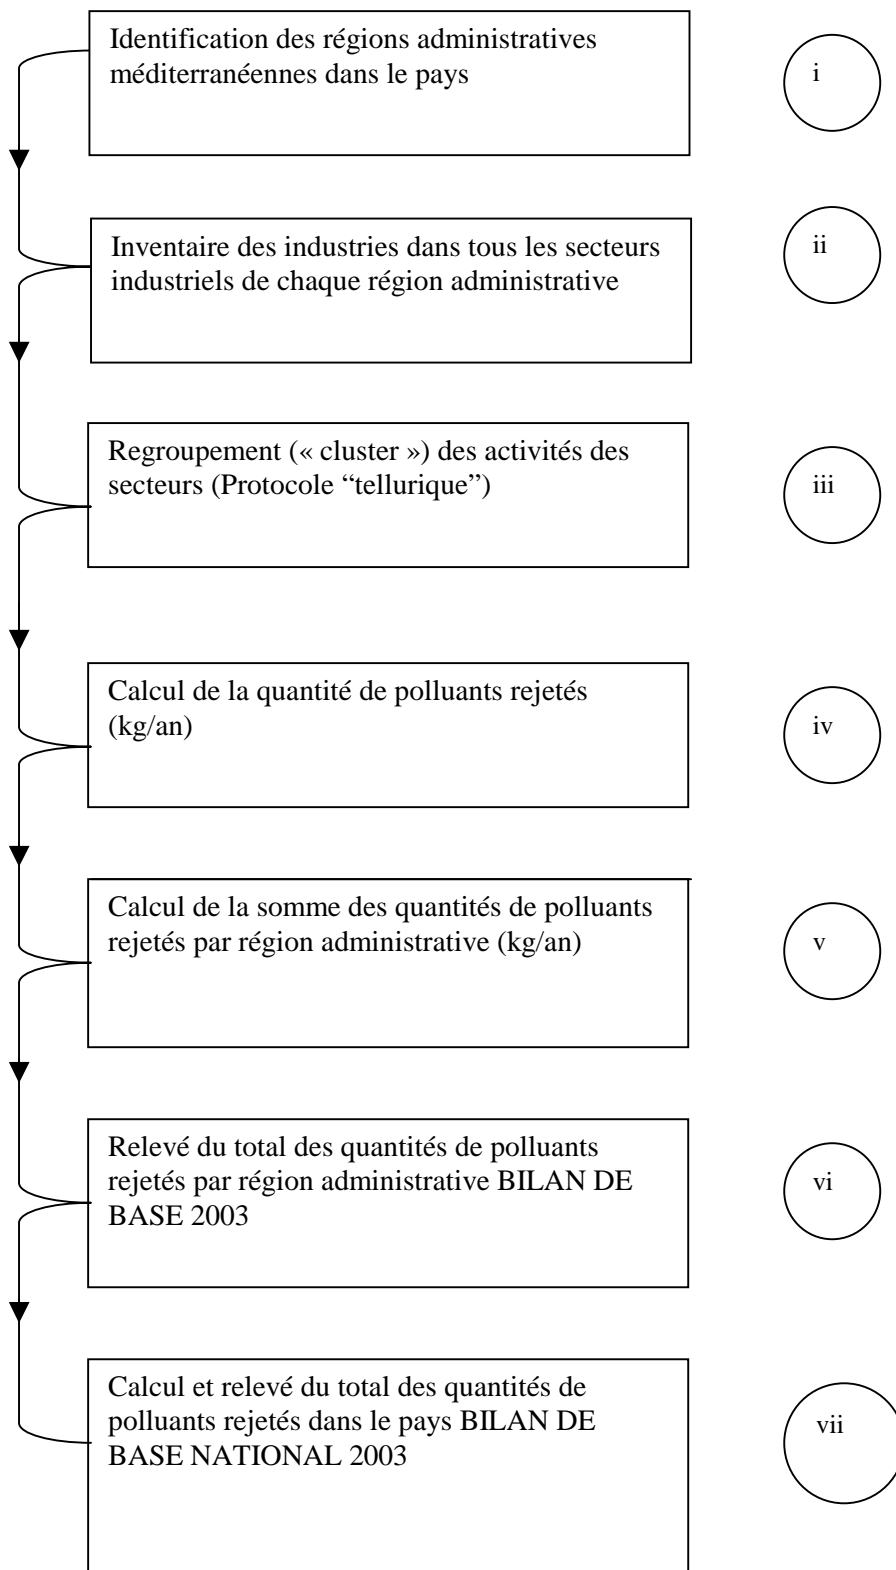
Identification des régions administratives méditerranéennes dans le pays

i

Inventaire des industries dans tous les secteurs industriels de chaque région administrative

ii

Regroupement (« cluster ») des activités des secteurs (Protocole "tellurique")

iii

Calcul de la quantité de polluants rejetés (kg/an)

iv

Calcul de la somme des quantités de polluants rejetés par région administrative (kg/an)

v

Relevé du total des quantités de polluants rejetés par région administrative BILAN DE BASE 2003

vi

Calcul et relevé du total des quantités de polluants rejetés dans le pays BILAN DE BASE NATIONAL 2003

vii